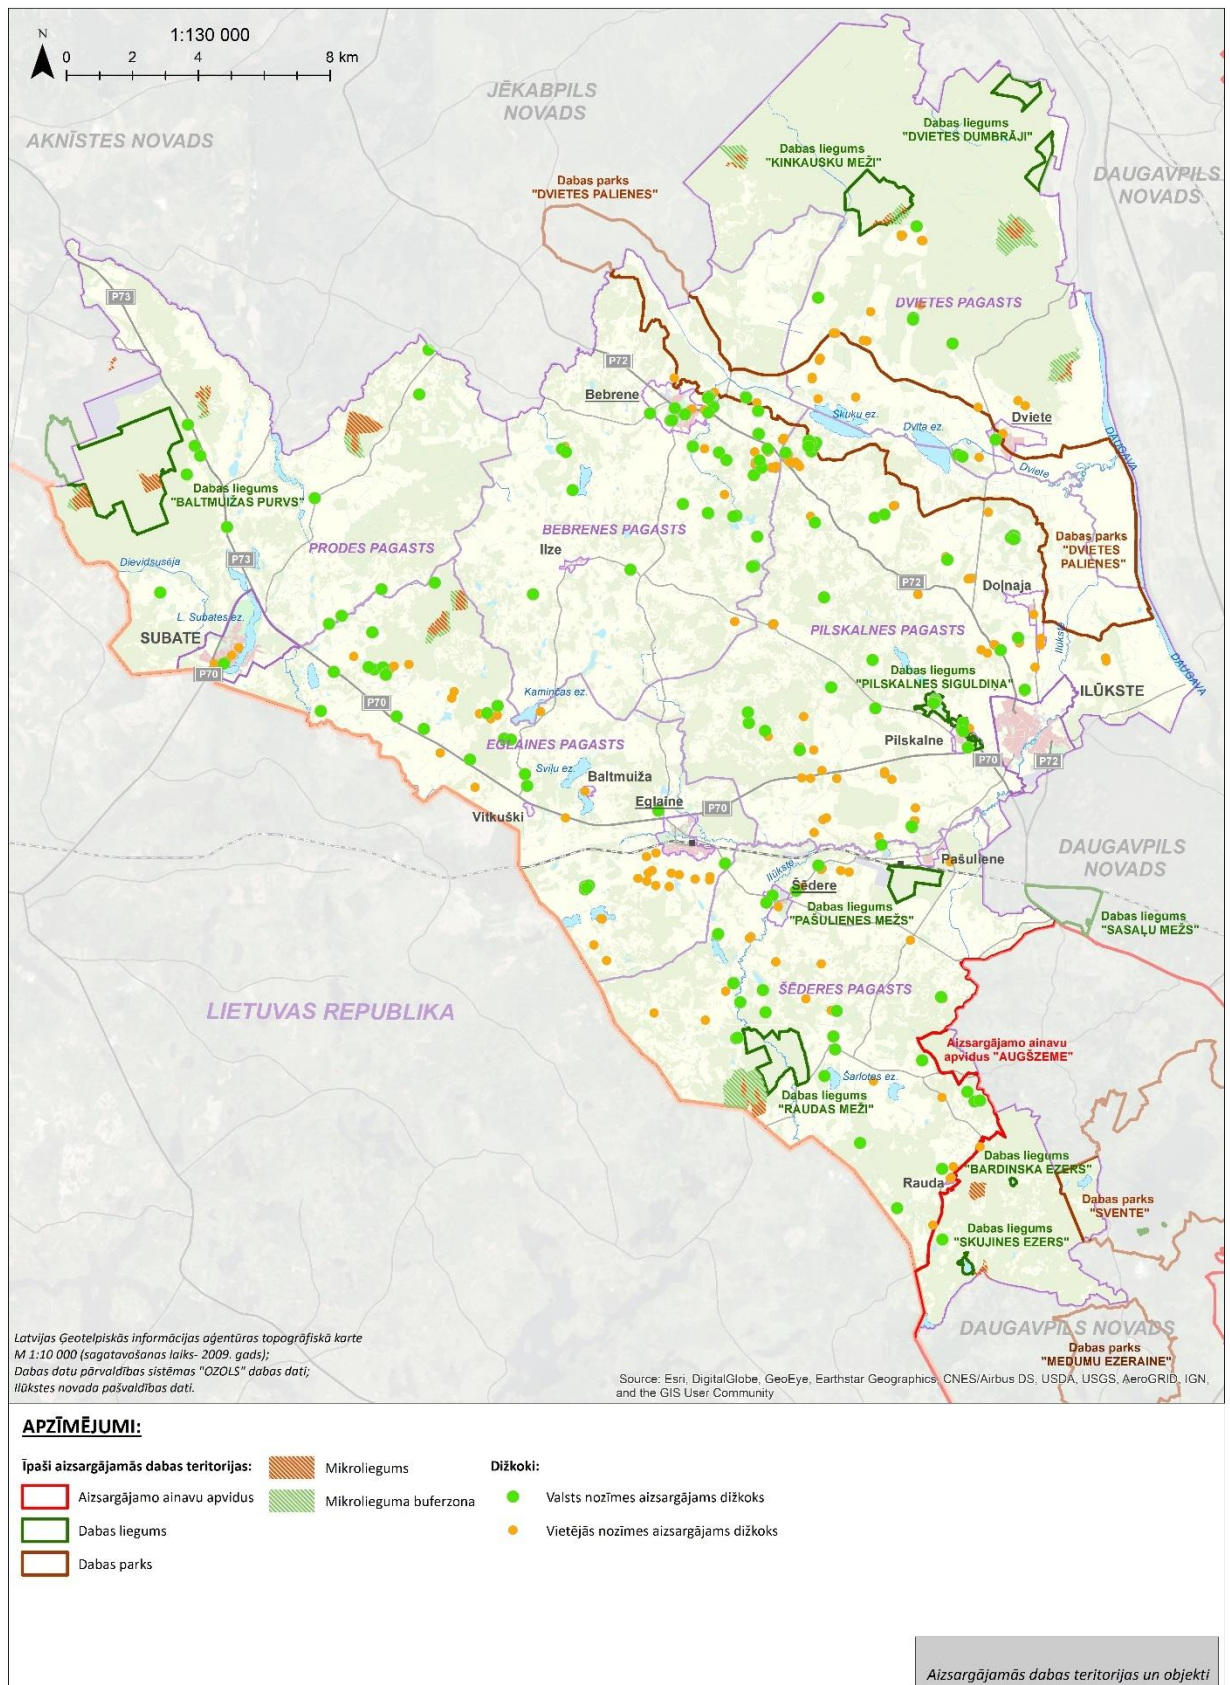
N
1:130 000
0 2 4 8 km

JĒKABPILS NOVADS

AKNĪSTES NOVADS

Dabas liegums "DVIETES DUMBRĀJI"

Dabas liegums "KINKAUSKU MEŽI"

Dabas parks "DVIETES PALIENES"

DAUGAVPILS NOVADS

P73

DVIETES PAGASTS

P72

Bebrene

Skuku ez.

Dvīte ez.

Dviete

Dviete

DAUGAVA

Dabas liegums "BALTMUIŽAS PURVS"

BEBRENES PAGASTS

PRODES PAGASTS

Ilze

Dabas parks "DVIETES PALIENES"

Dievidusēja

P73

P72

Dolnaja

L. Subates ez.

SUBATE

PILSKALNES PAGASTS

Ilūkste

P70

Dabas liegums "PILSKALNES SIGULDIŅA"

ILŪKSTE

DAUGAVA

P70

Kaminčas ez.

Pilskalne

EGLAINES PAGASTS

P70

P72

Svīļu ez.

Baltmuiža

Eglaine

P70

Vitkuški

DAUGAVPILS NOVADS

Pašuliene

Ilūkste

Šēdere

Dabas liegums "PAŠULIENES MEŽS"

Dabas liegums "SASAĻU MEŽS"

LIETUVAS REPUBLIKA

ŠĒDERES PAGASTS

Aizsargājamo ainavu apvidus "AUGŠZEME"

Šarlotes ez.

Dabas liegums "RAUDAS MEŽI"

Dabas liegums "BARDINSKA EZERS"

Rauda

Dabas parks "SVENTE"

Dabas liegums "SKUJINES EZERS"

DAUGAVPILS NOVADS

Dabas parks "MEDUMU EZERAINE"

Latvijas Ģeotelpiskās informācijas aģentūras topogrāfiskā karte M 1:10 000 (sagatavošanas laiks- 2009. gads);
Dabas datu pārvaldības sistēmas "OZOLS" dabas dati;
Ilūkstes novada pašvaldības dati.

Source: Esri, DigitalGlobe, GeoEye, Earthstar Geographics, CNES/Airbus DS, USDA, USGS, AeroGRID, IGN, and the GIS User Community

APZĪMĒJUMI:

Īpaši aizsargājamās dabas teritorijas:
Aizsargājamo ainavu apvidus
Dabas liegums
Dabas parks

Mikroliegums
Mikrolieguma buferzona

Dižkoki:
Valsts nozīmes aizsargājams dižkoks
Vietējās nozīmes aizsargājams dižkoks

Aizsargājamās dabas teritorijas un objekti